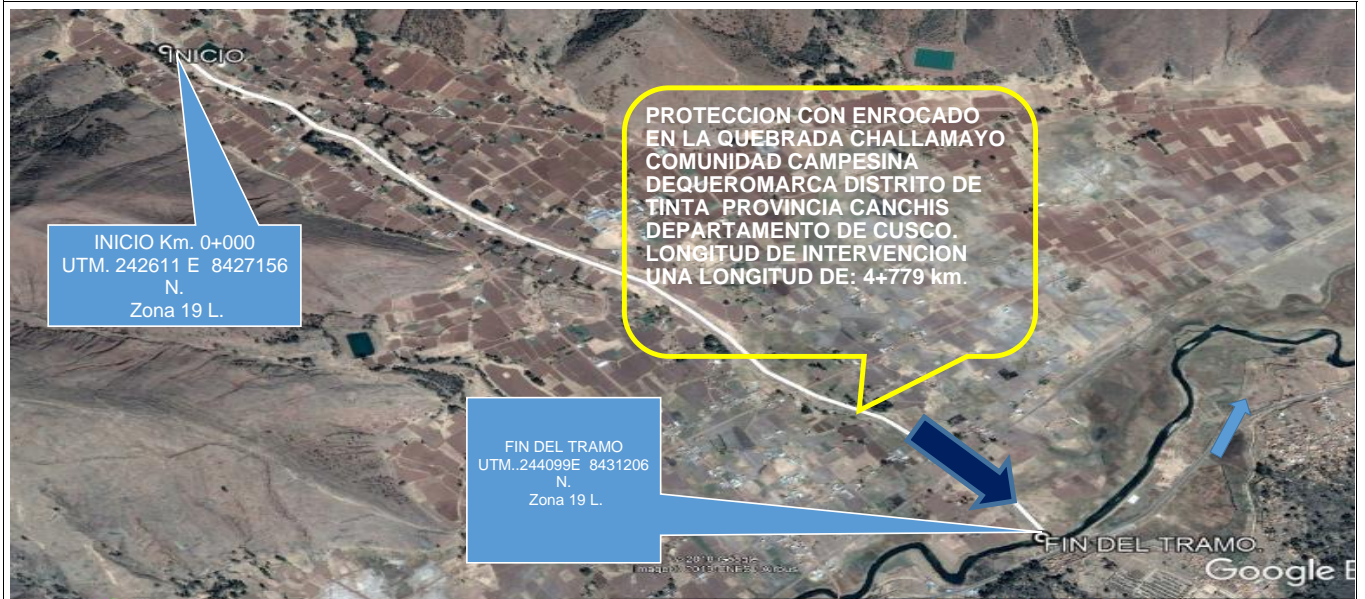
INICIO

PROTECCION CON ENROCADO EN LA QUEBRADA CHALLAMAYO COMUNIDAD CAMPESINA DEQUEROMARCA DISTRITO DE TINTA PROVINCIA CANCHIS DEPARTAMENTO DE CUSCO. LONGITUD DE INTERVENCION UNA LONGITUD DE: 4+779 km.

INICIO Km. 0+000
UTM. 242611 E 8427156 N.
Zona 19 L.

FIN DEL TRAMO
UTM..244099E 8431206 N.
Zona 19 L.

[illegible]

FIN DEL TRAMO.

Google E